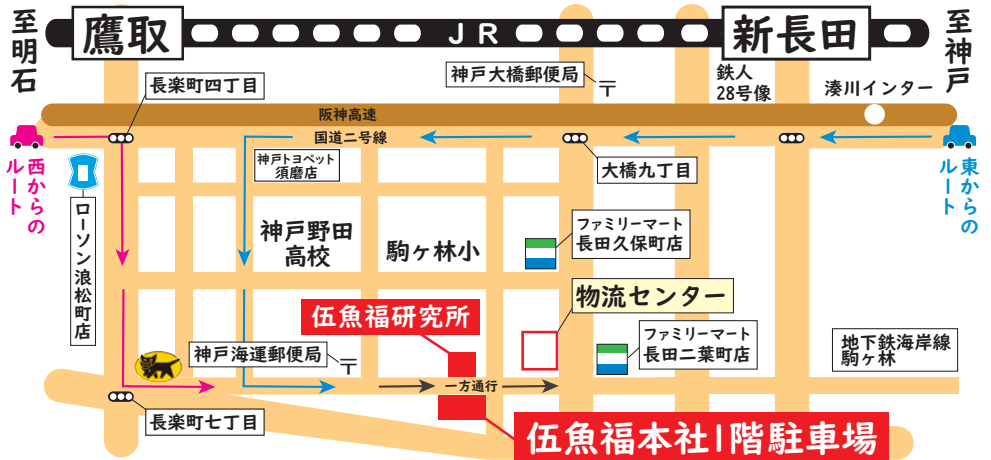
至明石

鷹取

J R

新長田

至神戸

長楽町四丁目

神戸大橋郵便局

鉄人
28号像

湊川インター

阪神高速

国道二号線

西からのルート

東からのルート

ローソン浪松町店

神戸トヨペット
須磨店

大橋九丁目

神戸野田
高校

駒ヶ林小

ファミリーマート
長田久保町店

物流センター

伍魚福研究所

ファミリーマート
長田二葉町店

地下鉄海岸線
駒ヶ林

神戸海運郵便局

一方通行

長楽町七丁目

伍魚福本社1階駐車場